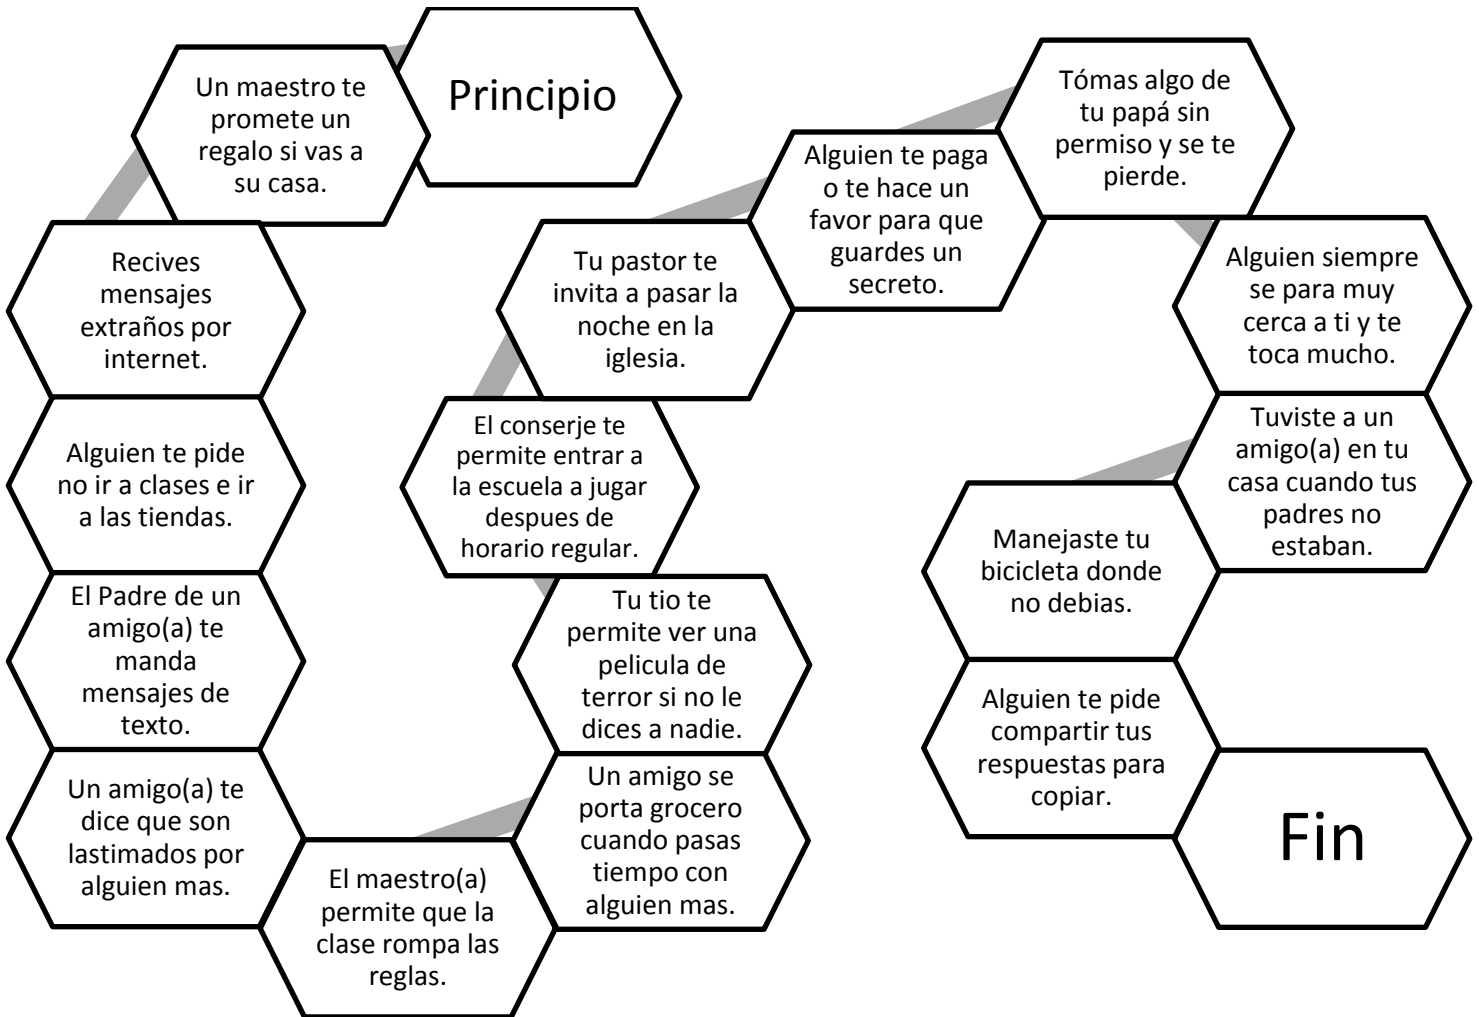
Principio

Un maestro te promete un regalo si vas a su casa.

Recives mensajes extraños por internet.

Alguien te pide no ir a clases e ir a las tiendas.

El Padre de un amigo(a) te manda mensajes de texto.

Un amigo(a) te dice que son lastimados por alguien mas.

El maestro(a) permite que la clase rompa las reglas.

Un amigo se porta grocero cuando pasas tiempo con alguien mas.

Tu tio te permite ver una pelicula de terror si no le dices a nadie.

El conserje te permite entrar a la escuela a jugar despues de horario regular.

Tu pastor te invita a pasar la noche en la iglesia.

Alguien te paga o te hace un favor para que guardes un secreto.

Tómas algo de tu papá sin permiso y se te pierde.

Alguien siempre se para muy cerca a ti y te toca mucho.

Tuviste a un amigo(a) en tu casa cuando tus padres no estaban.

Manejaste tu bicicleta donde no debias.

Alguien te pide compartir tus respuestas para copiar.

Fin